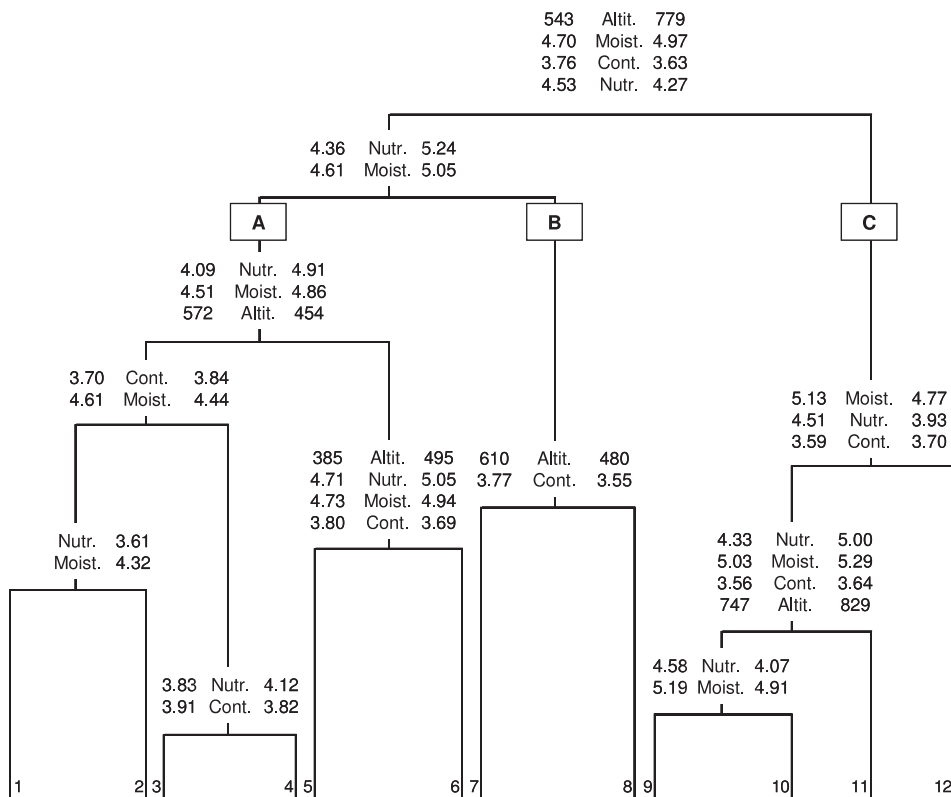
543 Altit. 779
4.70 Moist. 4.97
3.76 Cont. 3.63
4.53 Nutr. 4.27

4.36 Nutr. 5.24
4.61 Moist. 5.05

A

B

C

4.09 Nutr. 4.91
4.51 Moist. 4.86
572 Altit. 454

3.70 Cont. 3.84
4.61 Moist. 4.44

5.13 Moist. 4.77
4.51 Nutr. 3.93
3.59 Cont. 3.70

385 Altit. 495
4.71 Nutr. 5.05
4.73 Moist. 4.94
3.80 Cont. 3.69

610 Altit. 480
3.77 Cont. 3.55

Nutr. 3.61
Moist. 4.32

4.33 Nutr. 5.00
5.03 Moist. 5.29
3.56 Cont. 3.64
747 Altit. 829

4.58 Nutr. 4.07
5.19 Moist. 4.91

3.83 Nutr. 4.12
3.91 Cont. 3.82

1 2 3 4 5 6 7 8 9 10 11 12